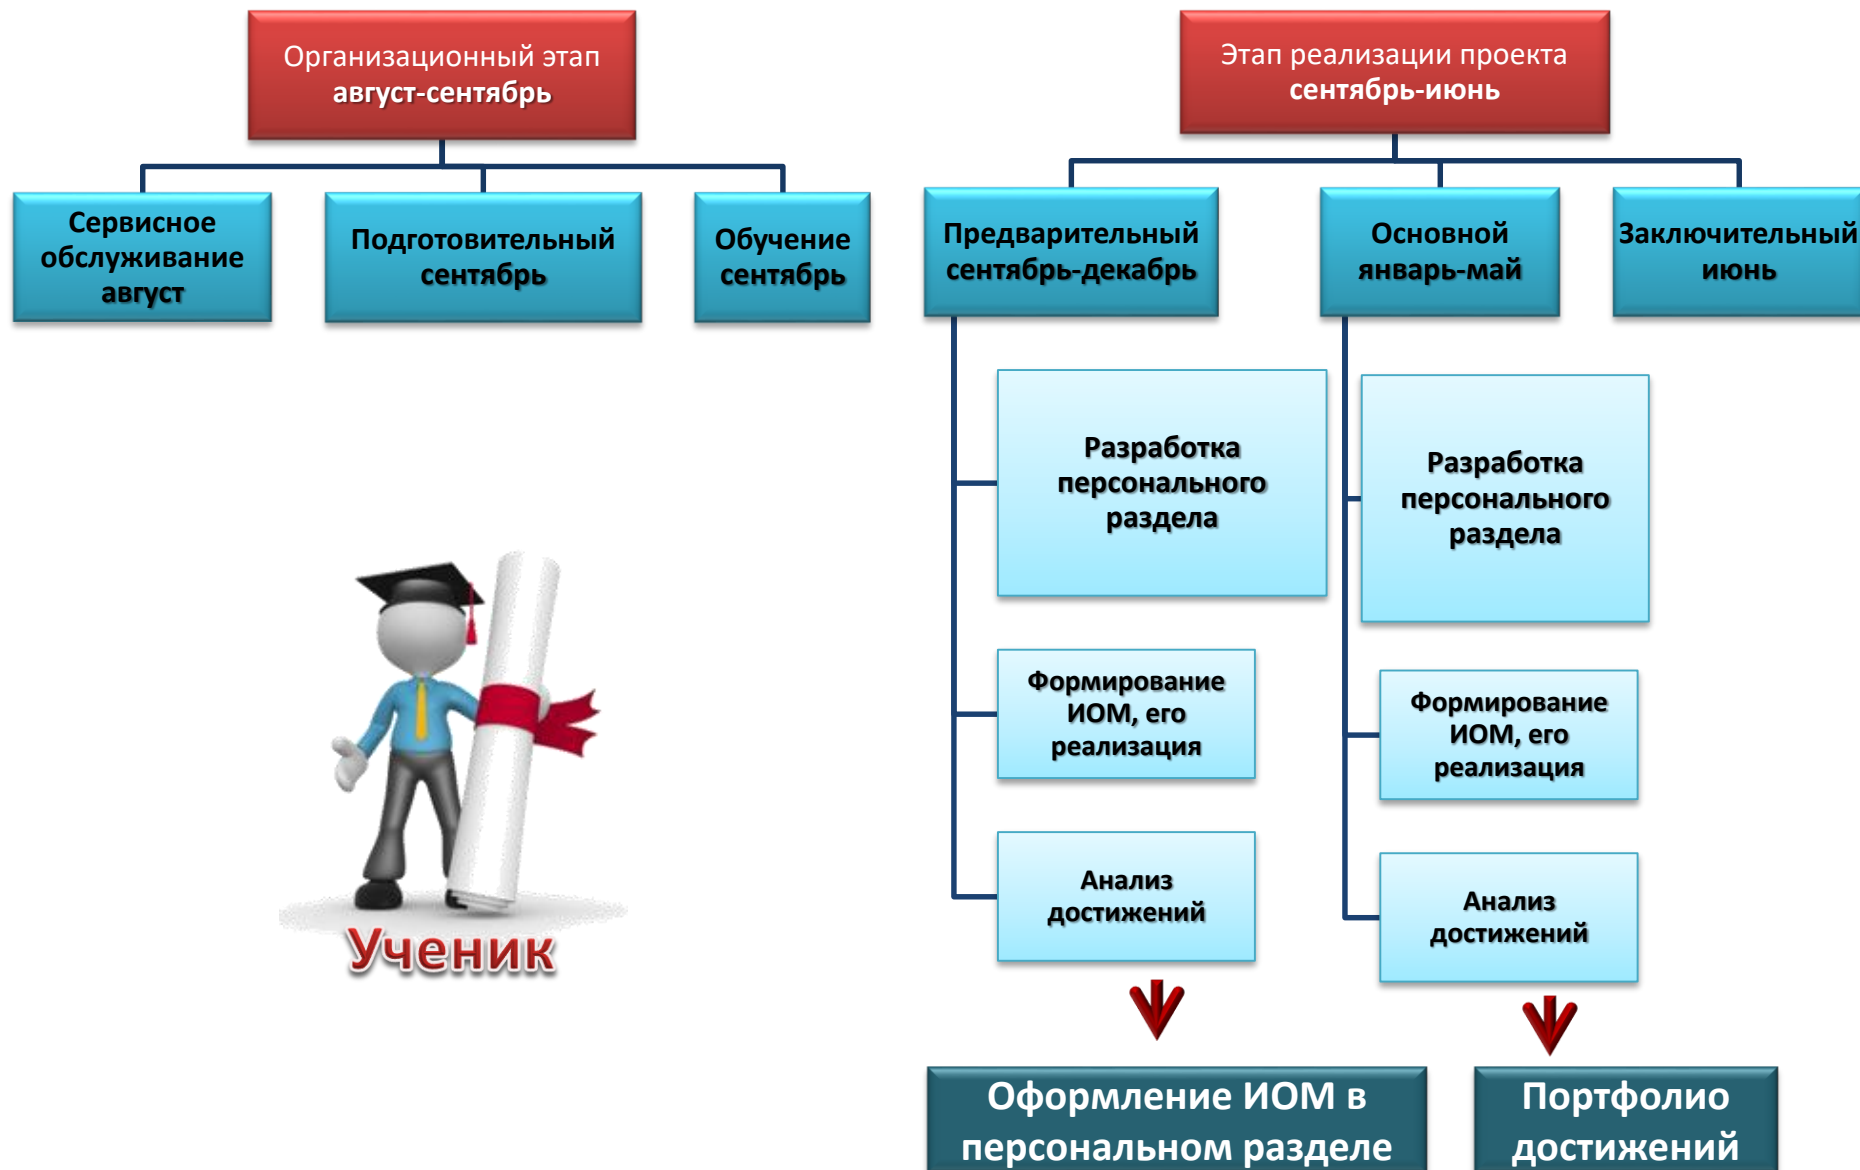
Организационный этап
август-сентябрь

Сервисное обслуживание август

Подготовительный сентябрь

Обучение сентябрь

Этап реализации проекта
сентябрь-июнь

Предварительный сентябрь-декабрь

Основной январь-май

Заключительный июнь

Разработка персонального раздела

Формирование ИОМ, его реализация

Анализ достижений

Разработка персонального раздела

Формирование ИОМ, его реализация

Анализ достижений

Ученик

Оформление ИОМ в персональном разделе

Портфолио достижений